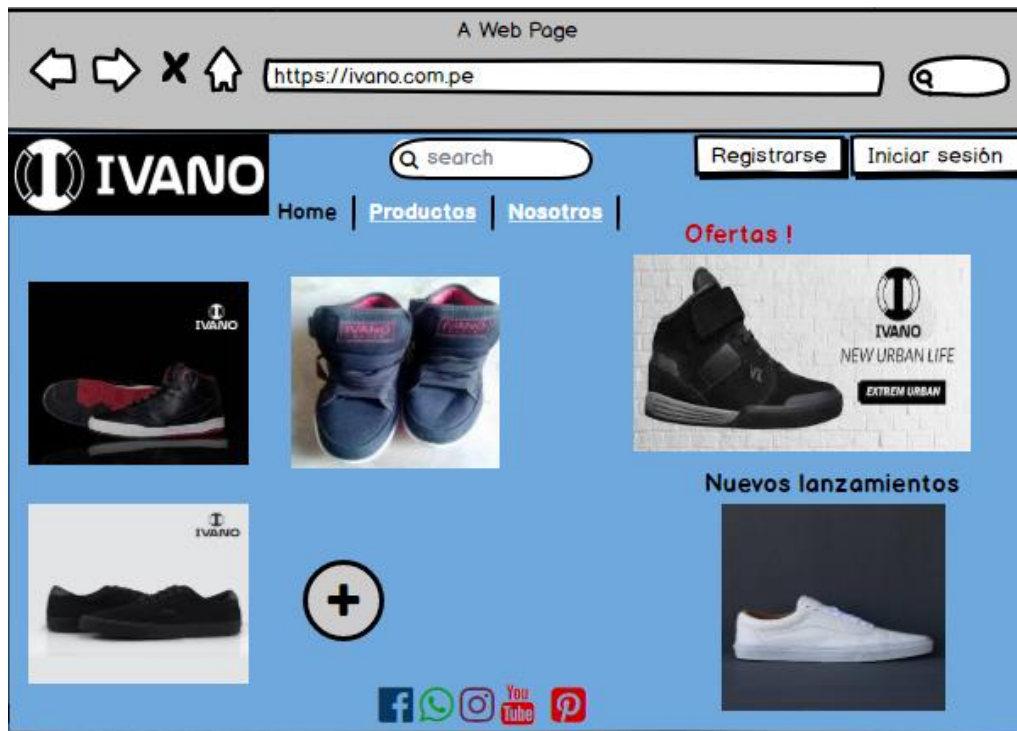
A Web Page

https://ivano.com.pe

IVANO

search

Registrarse

Iniciar sesión

Home | Productos | Nosotros |

Ofertas !

IVANO

IVANO

IVANO

NEW URBAN LIFE

EXTREM URBAN

Nuevos lanzamientos

IVANO

You Tube